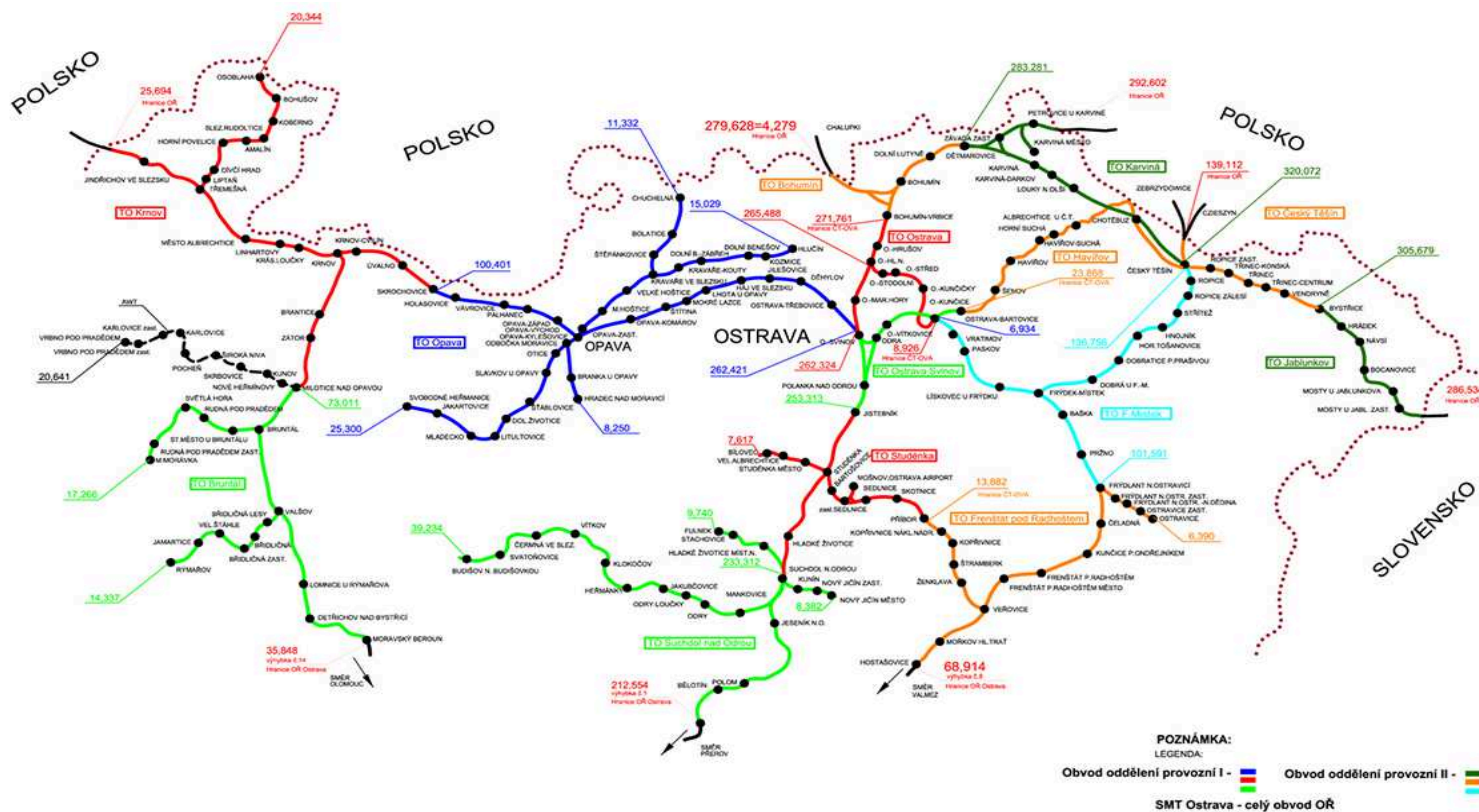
POLSKO

POLSKO

POLSKO

SLOVENSKO

OSTRAVA

OPAVA

20,344

25,694
Hranice OŘ

OSOBLAHA
BOHUŠOV
SLEZ.RUDOLTICE
KOBERNO
HORNÍ POVELICE
AMALÍN
DÍVČÍ HRAD
LIPTAŇ
TŘEMEŠNÁ
JINDŘICHOV VE SLEZSKU

TO Krnov

MĚSTO ALBRECHTICE
LINHARTOVY
KRÁS.LOUČKY
KRNOV
KRNOV-CVILÍN
ÚVALNO
SKROCHOVICE
HOLASOVICE
BRANTICE
ZÁTOR

100,401

RWT
KARLOVICE zast.
KARLOVICE
VRBNO POD PRADĚDEM zast.
VRBNO POD PRADĚDEM
ŠIROKÁ NIVA
POCHEŇ
SKRBOVICE
KUNOV
NOVÉ HEŘMÍNOVY
MILOTICE NAD OPAVOU
20,641

SVĚTLÁ HORA
RUDNÁ POD PRADĚDEM
73,011
BRUNTÁL
ST.MĚSTO U BRUNTÁLU
RUDNÁ POD PRADĚDEM ZAST.
M.MORAVKA
17,266

TO Bruntál

VALŠOV
BŘIDLIČNÁ LESY
VEL.ŠTÁHLE
JAMARTICE
BŘIDLIČNÁ
BŘIDLIČNÁ ZAST.
RÝMAŘOV
14,337
LOMNICE U RÝMAŘOVA
DĚTŘICHOV NAD BYSTŘICÍ
MORAVSKÝ BEROUN
35,848
výhybka č.14
Hranice OŘ Ostrava
SMĚR OLOMOUC

11,332
CHUCHELNÁ
BOLATICE
15,029
ŠTĚPÁNKOVICE
DOLNÍ B.-ZÁBŘEH
DOLNÍ BENEŠOV
HLUČÍN
KOZMICE
KRAVAŘE-KOUTY
KRAVAŘE VE SLEZSKU
JILEŠOVICE
DĚHYLOV
VELKÉ HOŠTICE
HÁJ VE SLEZSKU
LHOTA U OPAVY
MOKRÉ LAZCE
M.HOŠTICE
ŠTÍTINA
OSTRAVA-TŘEBOVICE
OPAVA-KOMÁROV
VÁVROVICE
PALHANEC
OPAVA-ZÁPAD
OPAVA-VÝCHOD
OPAVA-KYLEŠOVICE
ODBOČKA MORAVICE
OPAVA-ZAST.
OTICE

TO Opava

SLAVKOV U OPAVY
BRANKA U OPAVY
HRADEC NAD MORAVICÍ
SVOBODNÉ HEŘMANICE
JAKARTOVICE
ŠTÁBLOVICE
DOL.ŽIVOTICE
25,300
MLADECKO
LITULTOVICE
8,250

279,628=4,279
Hranice OŘ

CHALUPKI
283,281
ZÁVADA ZAST.
292,602
Hranice OŘ
PETROVICE U KARVINÉ
KARVINÁ MĚSTO
DOLNÍ LUTYNĚ
DĚTMAROVICE
KARVINÁ
KARVINÁ-DARKOV
LOUKY N.OLŠÍ

TO Karviná

139,112
Hranice OŘ
ZEBRZYDOWICE
320,072

TO Bohumín
BOHUMÍN
BOHUMÍN-VRBICE
265,488
271,761
Hranice ČT-OVA

TO Ostrava

O.-HRUŠOV
O.-HL.N.
O.-STŘED
O.-STODOLNÍ
O.-KUNČIČKY
O.-MAR.HORY
O.-KUNČICE
O.-SVINOV
262,324
262,421
O.-VÍTKOVICE
ODRA
8,926
Hranice ČT-OVA
OSTRAVA-BARTOVICE
6,934
VRATIMOV
PASKOV

TO Ostrava Svinov

POLANKA NAD ODROU
253,313
JISTEBNÍK

ALBRECHTICE U Č.T.
CHOTĚBUZ
CIESZYN
TO Český Těšín
HORNÍ SUCHÁ
HAVÍŘOV-SUCHÁ
TO Havířov
HAVÍŘOV
23,888
Hranice ČT-OVA
ŠENOV
ČESKÝ TĚŠÍN
ROPICE ZAST.
TŘINEC-KONSKÁ
TŘINEC
TŘINEC-CENTRUM
VENDRYNĚ
305,679
ROPICE
ROPICE ZÁLESÍ
STŘÍTEŽ
BYSTŘICE
HRÁDEK
NÁVSÍ
TO Jablunkov
BOCANOVICE
MOSTY U JABLUNKOVA
MOSTY U JABL. ZAST.
286,53
Hranice OŘ

136,756
HNOJNÍK
HOR.TOŠANOVICE
DOBRATICE P.PRAŠIVOU
DOBRÁ U F.-M.
FRÝDEK-MÍSTEK
LÍSKOVEC U FRÝDKU
BAŠKA
TO F.-Místek
PRŽNO
101,591

7,617
BÍLOVEC
VEL.ALBRECHTICE
STUDÉNKA MĚSTO
STUDÉNKA
SKOTNICE
TO Studénka
STUDÉNKA SÁRTOVSKÁ
MOŠNOV,OSTRAVA AIRPORT
SEDLNICE
zast.SEDLNICE
13,682
Hranice ČT-OVA
PŘÍBOR
TO Frenštát pod Radhoštěm
KOPŘIVNICE NÁKL.NÁDR.
KOPŘIVNICE
ŠTRAMBERK
ŽENKLAVA
VEŘOVICE
MOŘKOV HL.TRAŤ
HOSTAŠOVICE
SMĚR VALMEZ
68,914
výhybka č.8
Hranice OŘ Ostrava

FRÝDLANT N.OSTRAVICÍ
FRÝDLANT N.OSTR. ZAST.
FRÝDLANT N.OSTR.-N.DĚDINA
OSTRAVICE ZAST.
OSTRAVICE
ČELADNÁ
6,390
KUNČICE P.ONDŘEJNÍKEM
FRENŠTÁT P.RADHOŠTĚM
FRENŠTÁT P.RADHOŠTĚM MĚSTO

39,234
VÍTKOV
ČERMNÁ VE SLEZ.
SVATOŇOVICE
BUDIŠOV N. BUDIŠOVKOU
9,740
FULNEK
STACHOVICE
HLADKÉ ŽIVOTICE MĚST.N.
HLADKÉ ŽIVOTICE
233,312
KLOKOČOV
HEŘMÁNKY
JAKUBČOVICE
ODRY-LOUČKY
ODRY
MANKOVICE
SUCHDOL N.ODROU
KUNÍN
NOVÝ JIČÍN ZAST.
8,382
NOVÝ JIČÍN MĚSTO
JESENÍK N.O.
TO Suchdol nad Odrou

212,554
výhybka č.1
Hranice OŘ Ostrava
BĚLOTÍN
POLOM
SMĚR PŘEROV

POZNÁMKA:
LEGENDA:
Obvod oddělení provozní I -
Obvod oddělení provozní II -
SMT Ostrava - celý obvod OŘ